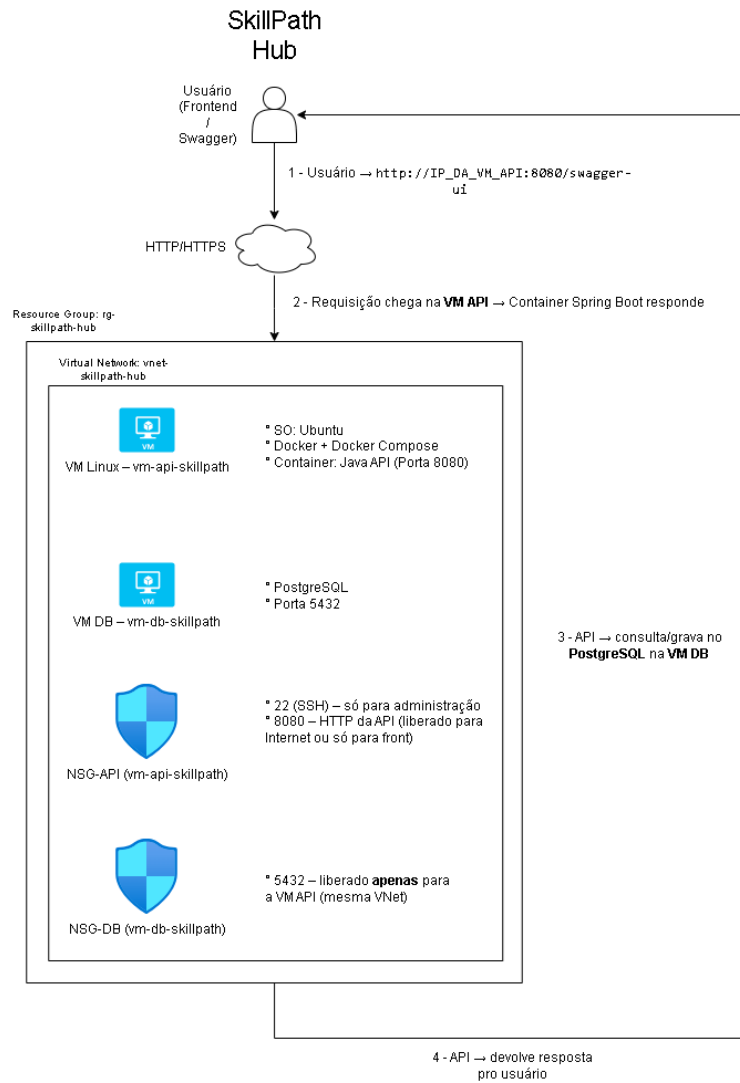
SkillPath Hub

Usuário (Frontend / Swagger)

1 - Usuário → http://IP_DA_VM_API:8080/swagger-ui

HTTP/HTTPS

2 - Requisição chega na **VM API** → Container Spring Boot responde

Resource Group: rg-skillpath-hub

Virtual Network: vnet-skillpath-hub

VM

VM Linux – vm-api-skillpath

* SO: Ubuntu
* Docker + Docker Compose
* Container: Java API (Porta 8080)

VM

VM DB – vm-db-skillpath

* PostgreSQL
* Porta 5432

3 - API → consulta/grava no **PostgreSQL** na **VM DB**

NSG-API (vm-api-skillpath)

* 22 (SSH) – só para administração
* 8080 – HTTP da API (liberado para Internet ou só para front)

NSG-DB (vm-db-skillpath)

* 5432 – liberado **apenas** para a VM API (mesma VNet)

4 - API → devolve resposta pro usuário